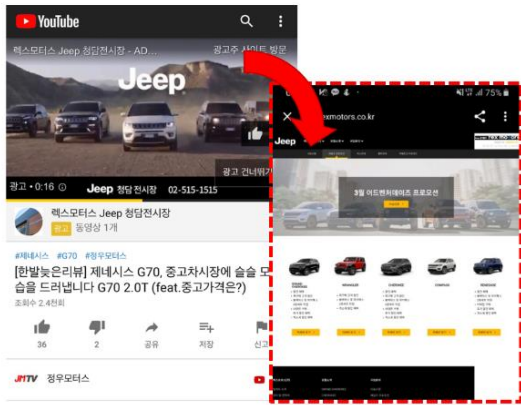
YouTube

렉스모터스 Jeep 청담전시장 - AD...

광고주 사이트 방문

Jeep

광고 건너뛰기

광고 • 0:16

Jeep 청담 전시장 02-515-1515

렉스모터스 Jeep 청담전시장

광고 동영상 1개

#제네시스 #G70 #정우모터스

[한발늦은리뷰] 제네시스 G70, 중고차시장에 슬슬 모습을 드러냅니다 G70 2.0T (feat.중고가격은?)

조회수 2.4천회

36

2

공유

저장

신고

정우모터스

75%

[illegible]exmotors.co.kr

Jeep

3월 어드벤처데이즈 프로모션